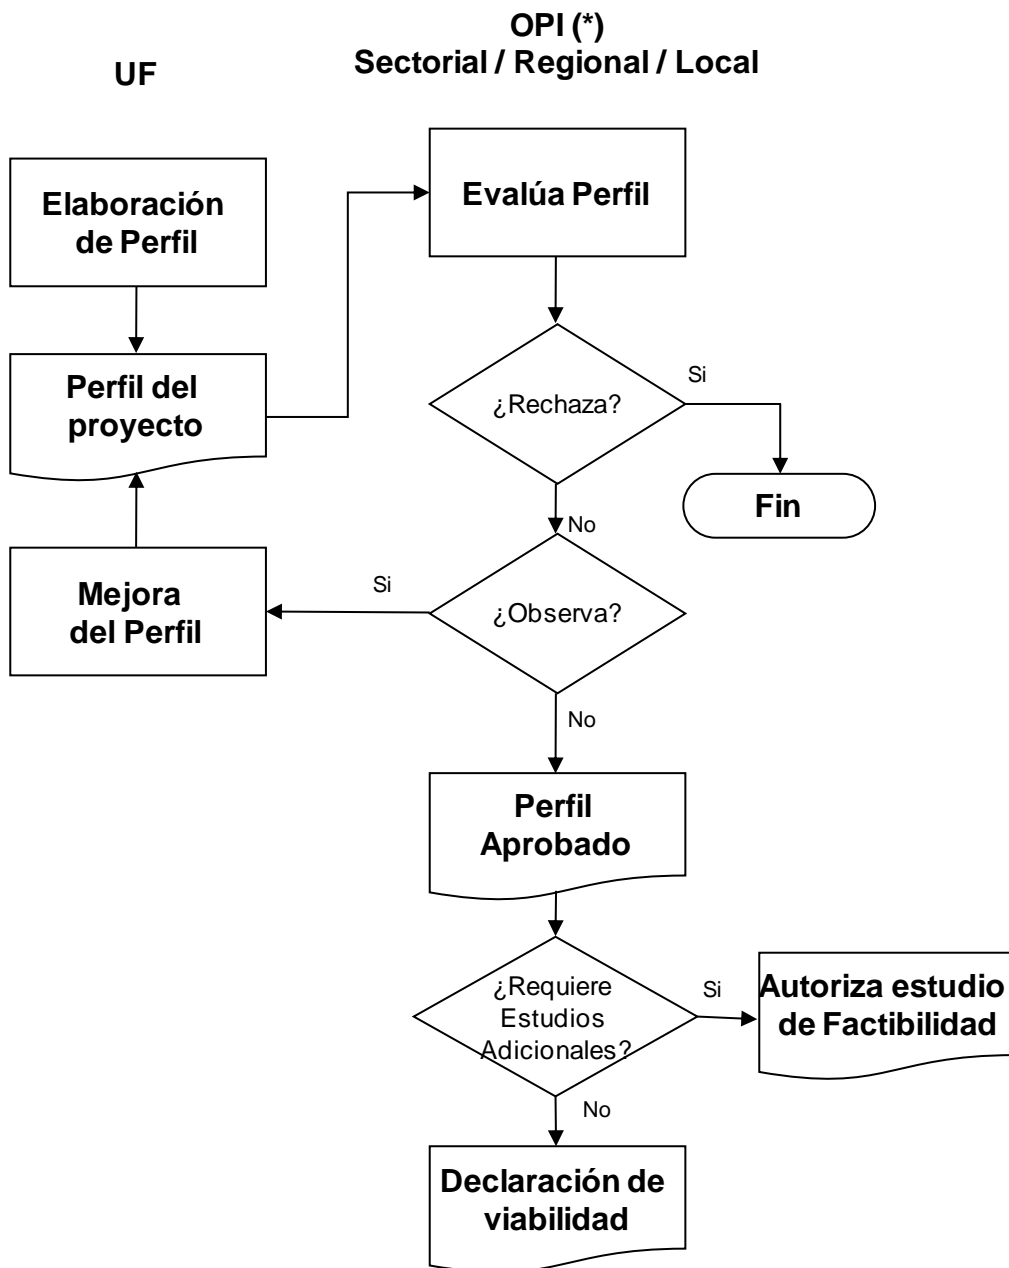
OPI (*)
Sectorial / Regional / Local

UF

Elaboración de Perfil

Evalúa Perfil

Perfil del proyecto

¿Rechaza?

Si

Fin

No

Mejora del Perfil

Si

¿Observa?

No

Perfil Aprobado

¿Requiere Estudios Adicionales?

Si

Autoriza estudio de Factibilidad

No

Declaración de viabilidad